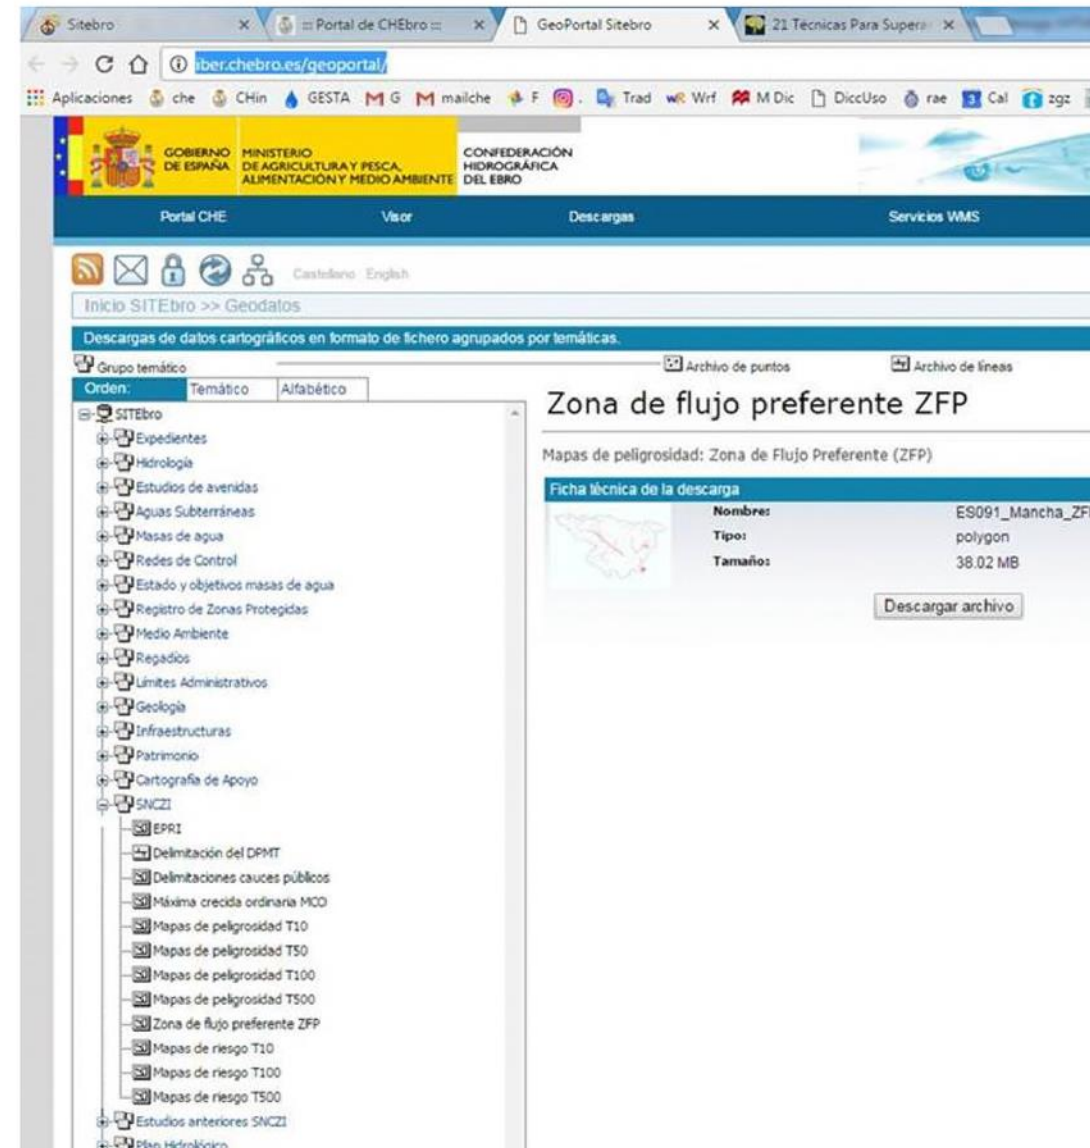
Sitebro × :: Portal de CHEbro :: × GeoPortal Sitebro × 21 Técnicas Para Supera ×

iber.chebro.es/geoportal/

Aplicaciones che CHin GESTA G mailche F . Trad Wrf M Dic DiccUso rae Cal zgz

GOBIERNO DE ESPAÑA MINISTERIO DE AGRICULTURA Y PESCA, ALIMENTACIÓN Y MEDIO AMBIENTE CONFEDERACIÓN HIDROGRÁFICA DEL EBRO

Portal CHE Visor Descargas Servicios WMS

Castellano English

Inicio SITEbro >> Geodatos

Descargas de datos cartográficos en formato de fichero agrupados por temáticas.

Grupo temático Archivo de puntos Archivo de líneas

Orden: Temático Alfabético

SITEbro
Expedientes
Hidrología
Estudios de avenidas
Aguas Subterráneas
Masas de agua
Redes de Control
Estado y objetivos masas de agua
Registro de Zonas Protegidas
Medio Ambiente
Regadíos
Límites Administrativos
Geología
Infraestructuras
Patrimonio
Cartografía de Apoyo
SNCZI
EPRI
Delimitación del DPMT
Delimitaciones cauces públicos
Máxima crecida ordinaria MCO
Mapas de peligrosidad T10
Mapas de peligrosidad T50
Mapas de peligrosidad T100
Mapas de peligrosidad T500
Zona de flujo preferente ZFP
Mapas de riesgo T10
Mapas de riesgo T100
Mapas de riesgo T500
Estudios anteriores SNCZI
Plan Hidrológico

Zona de flujo preferente ZFP

Mapas de peligrosidad: Zona de Flujo Preferente (ZFP)

Ficha técnica de la descarga

| Nombre: | ES091_Mancha_ZF |
|---|---|
| Tipo: | polygon |
| Tamaño: | 38.02 MB |

Descargar archivo